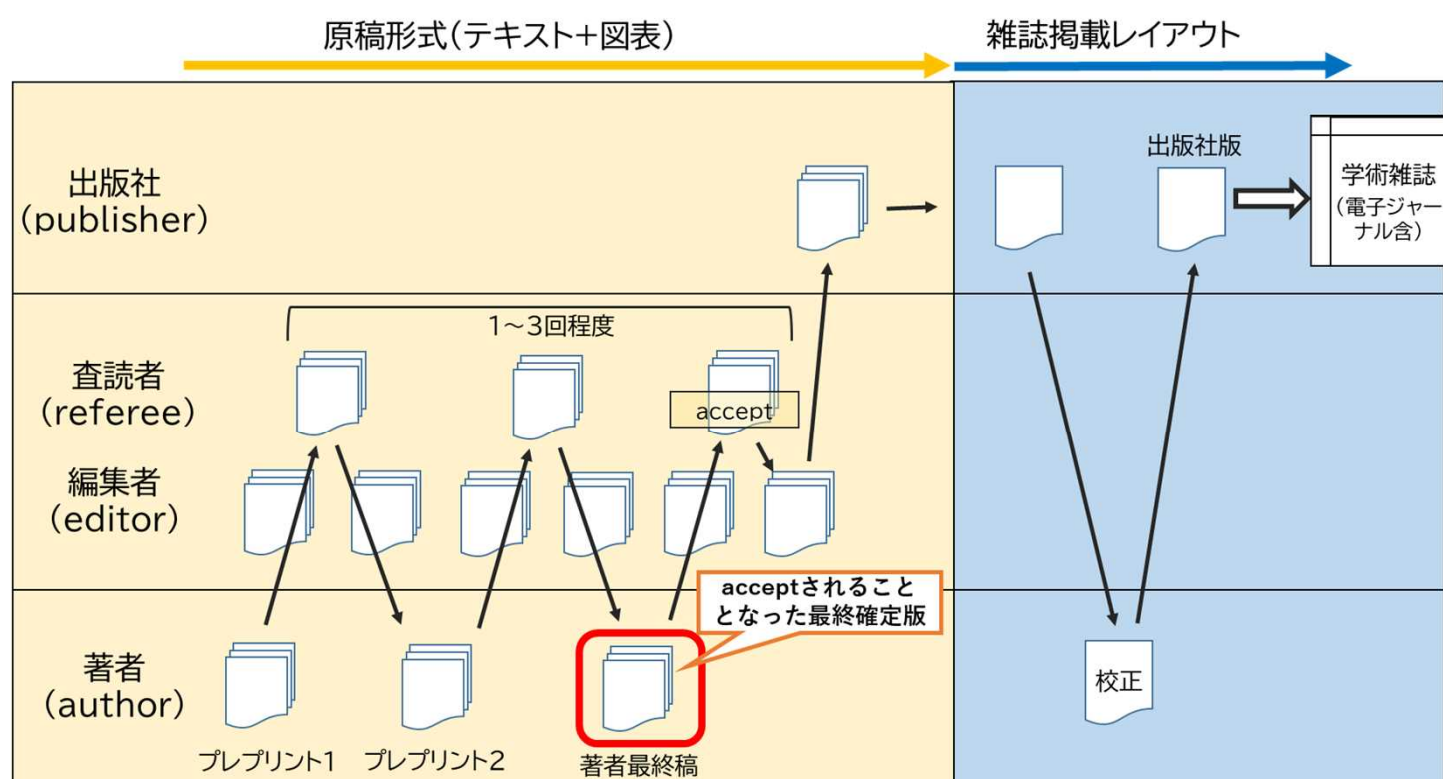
原稿形式(テキスト+図表)

雑誌掲載レイアウト

出版社
(publisher)

出版社版

学術雑誌
(電子ジャーナル含)

1～3回程度

査読者
(referee)

accept

編集者
(editor)

acceptされることとなった最終確定版

著者
(author)

校正

プレプリント1

プレプリント2

著者最終稿